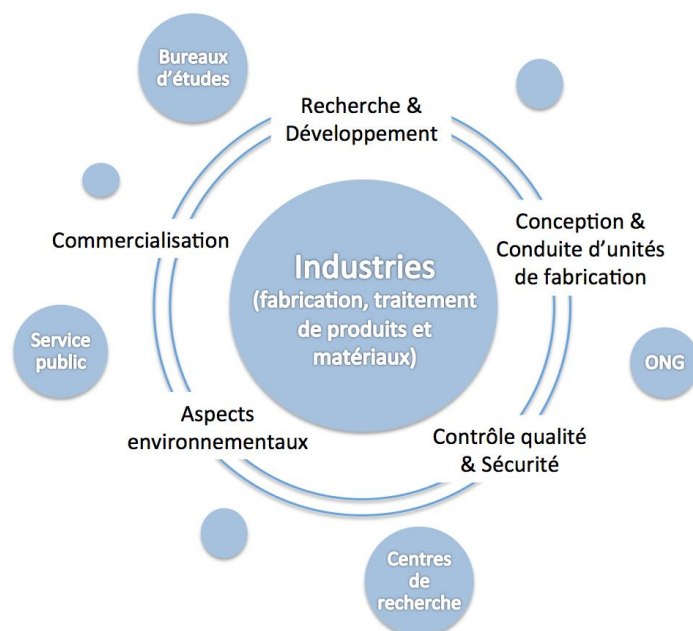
Bureaux d'études

Recherche & Développement

Commercialisation

Conception & Conduite d'unités de fabrication

Industries (fabrication, traitement de produits et matériaux)

Service public

ONG

Aspects environnementaux

Contrôle qualité & Sécurité

Centres de recherche